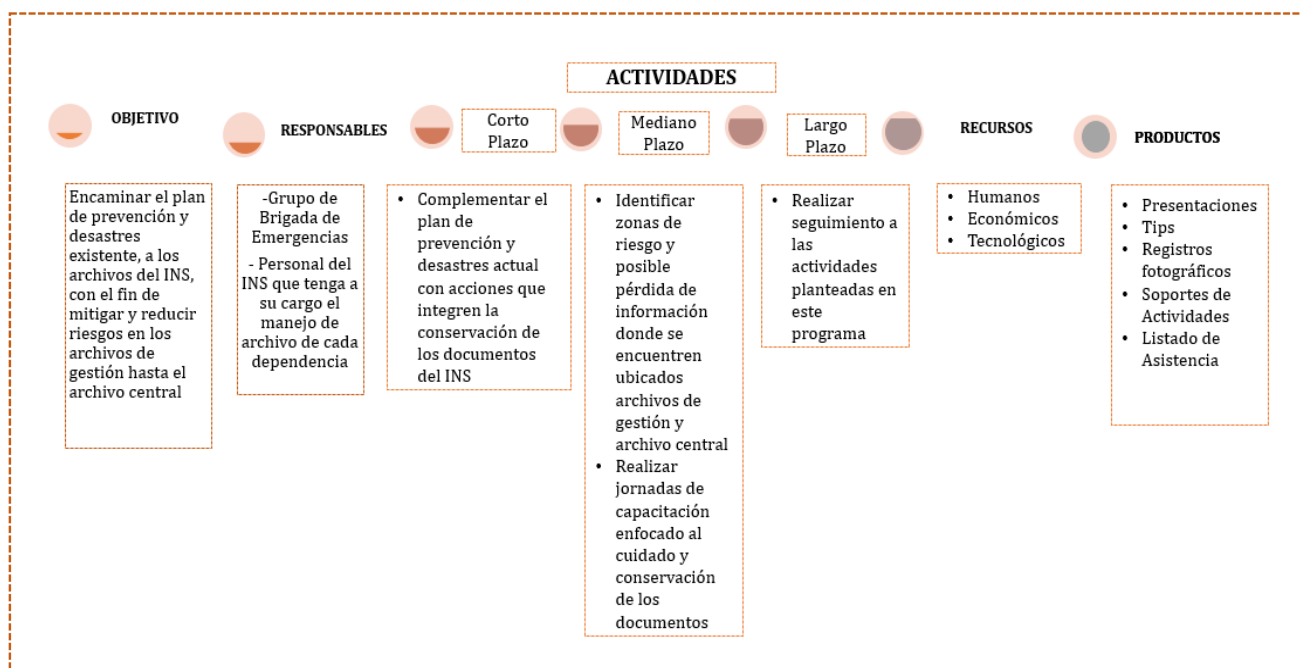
ACTIVIDADES

OBJETIVO

RESPONSABLES

Corto Plazo

Mediano Plazo

Largo Plazo

RECURSOS

PRODUCTOS

Encaminar el plan de prevención y desastres existente, a los archivos del INS, con el fin de mitigar y reducir riesgos en los archivos de gestión hasta el archivo central

-Grupo de Brigada de Emergencias
- Personal del INS que tenga a su cargo el manejo de archivo de cada dependencia

• Complementar el plan de prevención y desastres actual con acciones que integren la conservación de los documentos del INS

• Identificar zonas de riesgo y posible pérdida de información donde se encuentren ubicados archivos de gestión y archivo central
• Realizar jornadas de capacitación enfocado al cuidado y conservación de los documentos

• Realizar seguimiento a las actividades planteadas en este programa

• Humanos
• Económicos
• Tecnológicos

• Presentaciones
• Tips
• Registros fotográficos
• Soportes de Actividades
• Listado de Asistencia